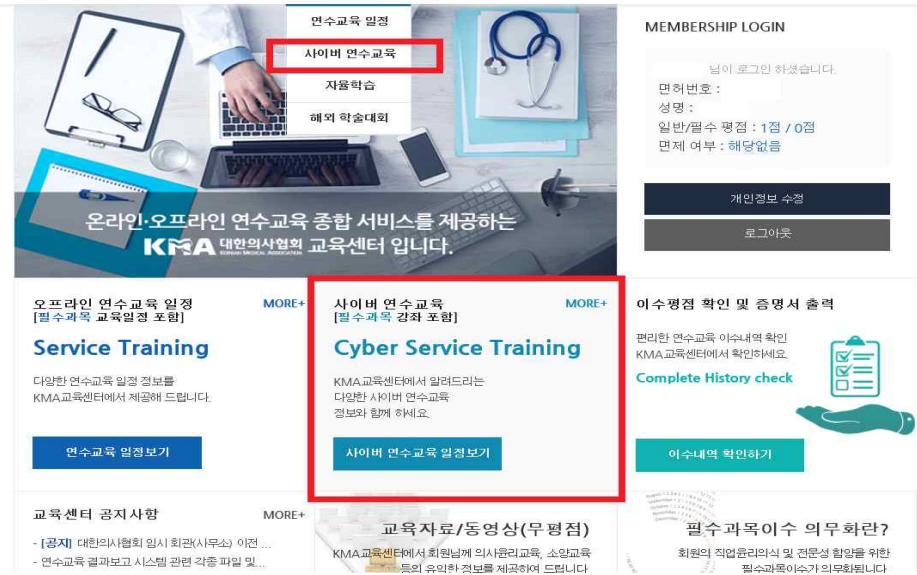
연수교육 일정
사이버 연수교육
자율학습
해외 학술대회

온라인·오프라인 연수교육 종합 서비스를 제공하는 KMA 대한의사협회 KOREAN MEDICAL ASSOCIATION 교육센터 입니다.

MEMBERSHIP LOGIN

님이 로그인 하셨습니다.
면허번호 :
성명 :
일반/필수 평점 : 1점 / 0점
면제 여부 : 해당없음

개인정보 수정
로그아웃

오프라인 연수교육 일정
[필수과목 교육일정 포함]
MORE+
Service Training
다양한 연수교육 일정 정보를 KMA교육센터에서 제공해 드립니다.
연수교육 일정보기

사이버 연수교육
[필수과목 강좌 포함]
MORE+
Cyber Service Training
KMA교육센터에서 알려드리는 다양한 사이버 연수교육 정보와 함께 하세요.
사이버 연수교육 일정보기

이수평점 확인 및 증명서 출력
편리한 연수교육 이수내역 확인 KMA교육센터에서 확인하세요.
Complete History check
이수내역 확인하기

교육센터 공지사항
MORE+
- [공지] 대한의사협회 임시 회관(사무소) 이전 ...
- 연수교육 결과보고 시스템 관련 각종 파일 및...

교육자료/동영상(무평점)
KMA교육센터에서 회원님께 의사윤리교육, 소양교육 등의 유익한 정보를 제공하여 드립니다

필수과목이수 의무화란?
회원의 직업윤리의식 및 전문성 함양을 위한 필수과목이수가 의무화됩니다